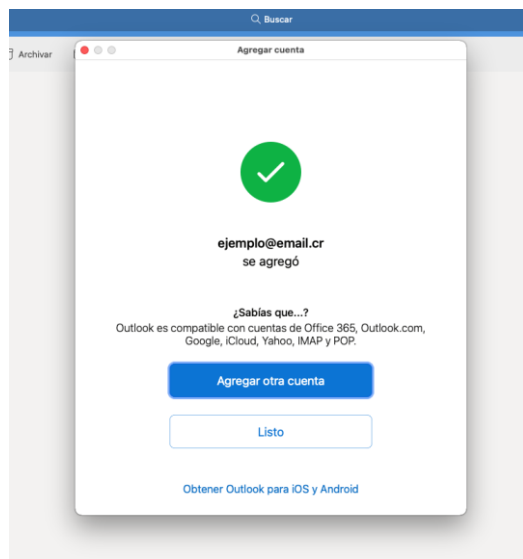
Buscar

Archivar

Agregar cuenta

ejemplo@email.cr
se agregó

¿Sabías que...?
Outlook es compatible con cuentas de Office 365, Outlook.com, Google, iCloud, Yahoo, IMAP y POP.

Agregar otra cuenta

Listo

Obtener Outlook para iOS y Android